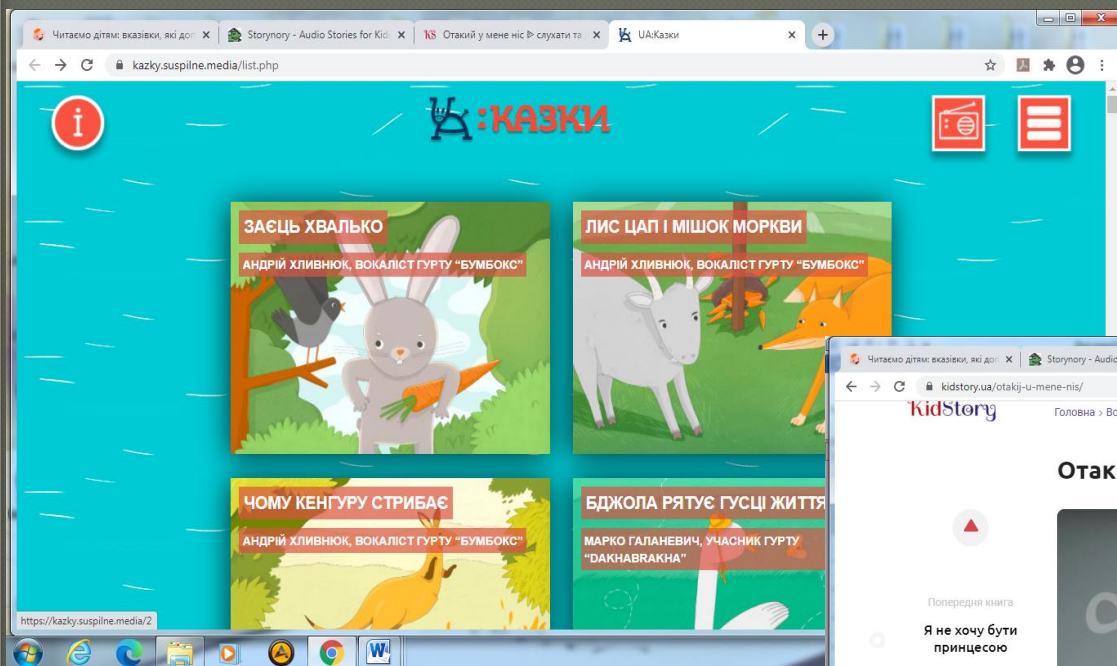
Читаємо дітям: вказівки, які до
Storynory - Audio Stories for Kid
Отакий у мене ніс ▷ слухати та
UA:Казки

kazky.suspilne.media/list.php

UA:КАЗКИ

ЗАЄЦЬ ХВАЛЬКО
АНДРІЙ ХЛИВНЮК, ВОКАЛІСТ ГУРТУ "БУМБОКС"

ЛИС ЦАП І МІШОК МОРКВИ
АНДРІЙ ХЛИВНЮК, ВОКАЛІСТ ГУРТУ "БУМБОКС"

ЧОМУ КЕНГУРУ СТРИБАЄ
АНДРІЙ ХЛИВНЮК, ВОКАЛІСТ ГУРТУ "БУМБОКС"

БДЖОЛА РЯТУЄ ГУСЦІ ЖИТТЯ
МАРКО ГАЛАНЕВИЧ, УЧАСНИК ГУРТУ "DAKHABRAKHA"

https://kazky.suspilne.media/2

Читаємо дітям: вказівки, які до
Storynory - Audi
kidstory.ua/otakij-u-mene-nis/
KidStory
Головна > Во
Отак
Попередня книга
Я не хочу бути принцесою